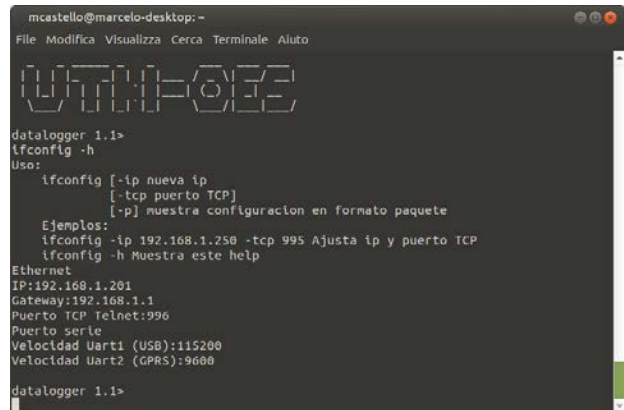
mcastello@marcelo-desktop: ~

File Modifica Visualizza Cerca Terminale Aiuto

datalogger 1.1>
ifconfig -h
Uso:
ifconfig [-ip nueva ip
[-tcp puerto TCP]
[-p] muestra configuracion en formato paquete
Ejemplos:
ifconfig -ip 192.168.1.250 -tcp 995 Ajusta ip y puerto TCP
ifconfig -h Muestra este help
Ethernet
IP:192.168.1.201
Gateway:192.168.1.1
Puerto TCP Telnet:996
Puerto serie
Velocidad Uart1 (USB):115200
Velocidad Uart2 (GPRS):9600

datalogger 1.1>